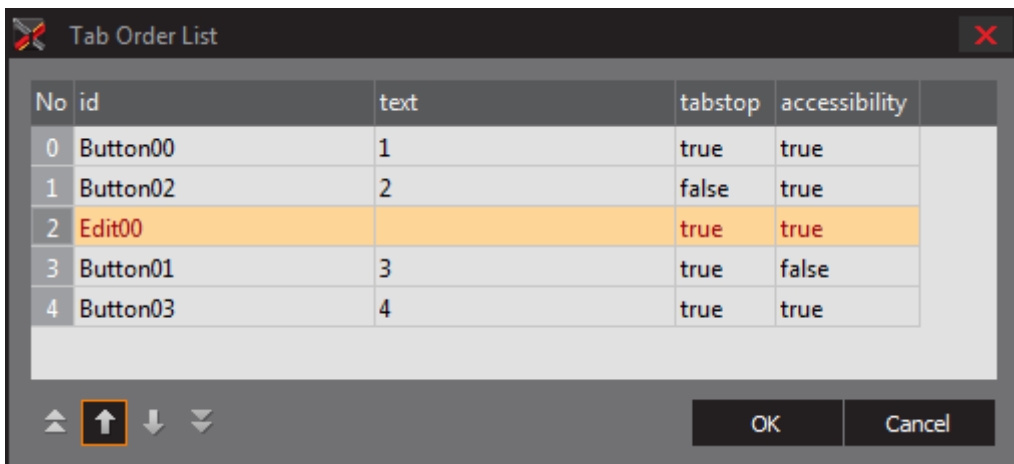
Tab Order List

| No | id | text | tabstop | accessibility |
|---|---|---|---|---|
| 0 | Button00 | 1 | true | true |
| 1 | Button02 | 2 | false | true |
| 2 | Edit00 | | true | true |
| 3 | Button01 | 3 | true | false |
| 4 | Button03 | 4 | true | true |

OK
Cancel